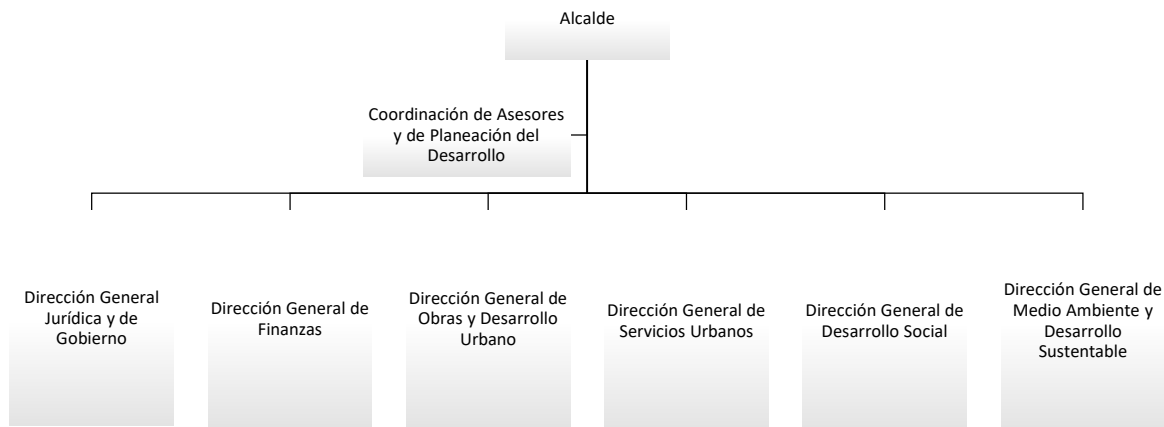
Alcalde

Coordinación de Asesores y de Planeación del Desarrollo

Dirección General Jurídica y de Gobierno

Dirección General de Finanzas

Dirección General de Obras y Desarrollo Urbano

Dirección General de Servicios Urbanos

Dirección General de Desarrollo Social

Dirección General de Medio Ambiente y Desarrollo Sustentable